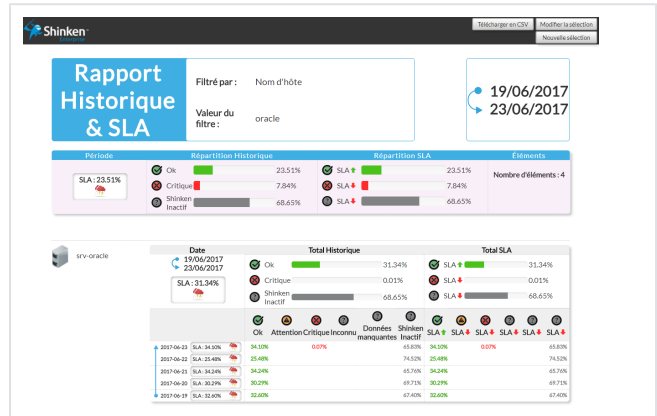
Shinken Enterprise

Télécharger en CSV | Modifier la sélection | Nouvelle sélection

Rapport Historique & SLA

Filtré par : Nom d'hôte

Valeur du filtre : oracle

19/06/2017
23/06/2017

| Période | Répartition Historique | Répartition SLA | Éléments |
|---|---|---|---|
| SLA : 23.51% | Ok 23.51% / Critique 7.84% / Shinken Inactif 68.65% | SLA 23.51% / SLA 7.84% / SLA 68.65% | Nombre d'éléments : 4 |

srv-oracle

| Date | Total Historique | Total SLA |
|---|---|---|
| 19/06/2017 23/06/2017 SLA : 31.34% | Ok 31.34% / Critique 0.01% / Shinken Inactif 68.65% | SLA 31.34% / SLA 0.01% / SLA 68.65% |

| | Ok | Attention | Critique | Inconnu | Données manquantes | Shinken Inactif | SLA | SLA | SLA | SLA | SLA | SLA |
|---|---|---|---|---|---|---|---|---|---|---|---|---|
| 2017-06-23 SLA : 34.10% | 34.10% | | 0.07% | | | 65.83% | 34.10% | | 0.07% | | | 65.83% |
| 2017-06-22 SLA : 25.48% | 25.48% | | | | | 74.52% | 25.48% | | | | | 74.52% |
| 2017-06-21 SLA : 34.24% | 34.24% | | | | | 65.76% | 34.24% | | | | | 65.76% |
| 2017-06-20 SLA : 30.29% | 30.29% | | | | | 69.71% | 30.29% | | | | | 69.71% |
| 2017-06-19 SLA : 32.60% | 32.60% | | | | | 67.40% | 32.60% | | | | | 67.40% |